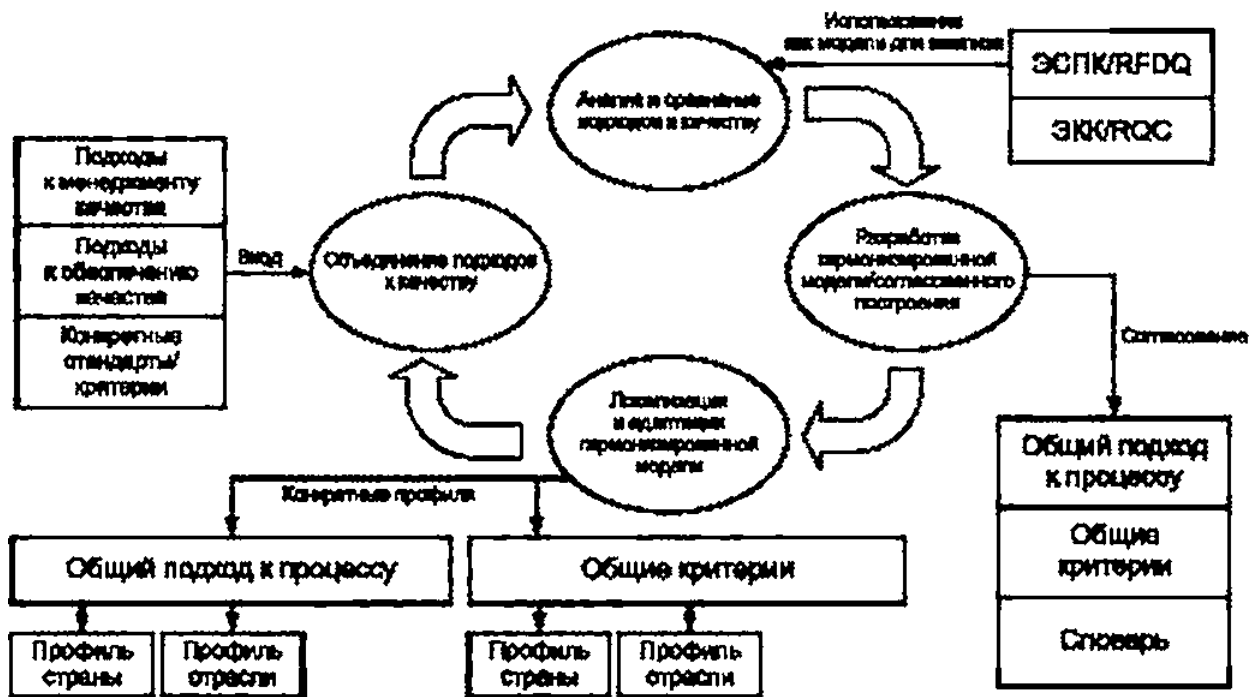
Использование как модели для занятия

ЭСПК/RFDQ

ЭКК/RQC

Анализ и сравнение подходов к качеству

Подходы к менеджменту качества

Подходы к обеспечению качества

Конкретные стандарты/критерии

Ввод

Объединение подходов к качеству

Разработка гармонизированной модели/согласованного построения

Согласование

Локализация и адаптация гармонизированной модели

Конкретные профили

Общий подход к процессу

Общие критерии

Общий подход к процессу

Общие критерии

Словарь

Профиль страны

Профиль отрасли

Профиль страны

Профиль отрасли